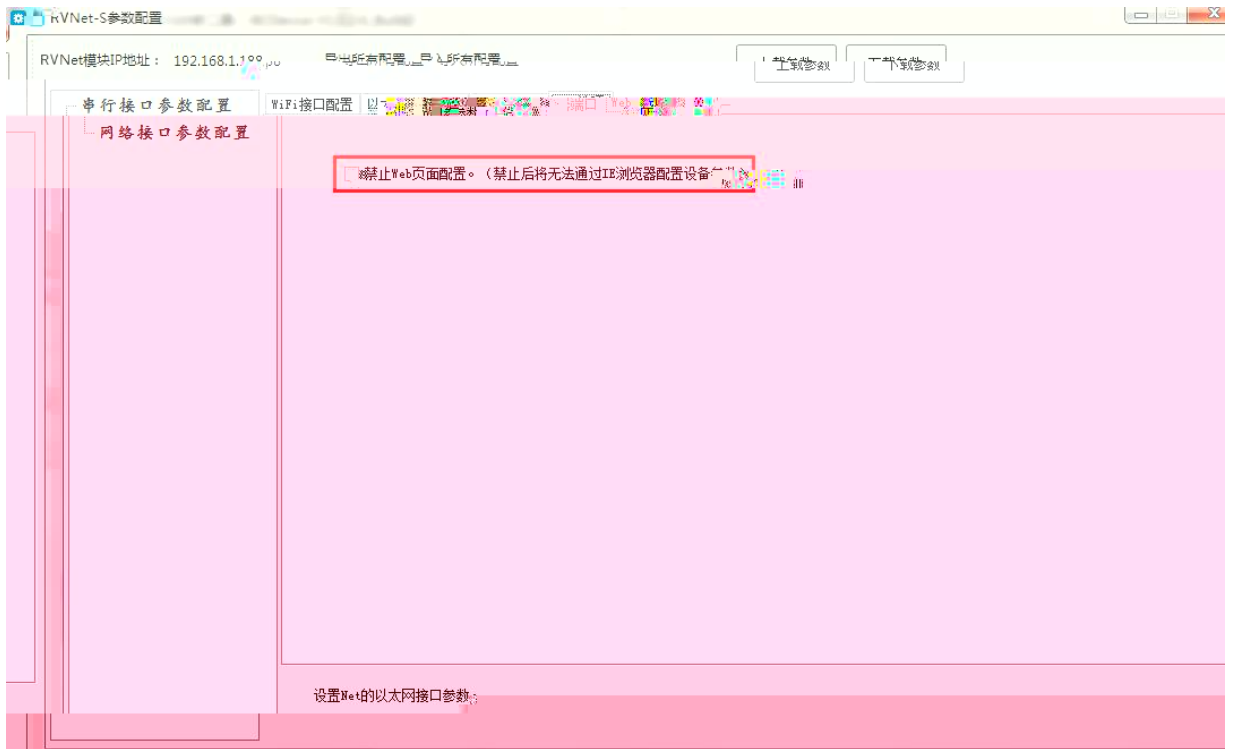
RVNet-S参数配置

RVNet模块IP地址： 192.168.1.1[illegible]

导出所有配置 导入所有配置

上载参数

下载参数

串行接口参数配置

网络接口参数配置

WiFi接口配置 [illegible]

禁止Web页面配置。（禁止后将无法通过IE浏览器配置设备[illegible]

设置Net的以太网接口参数。